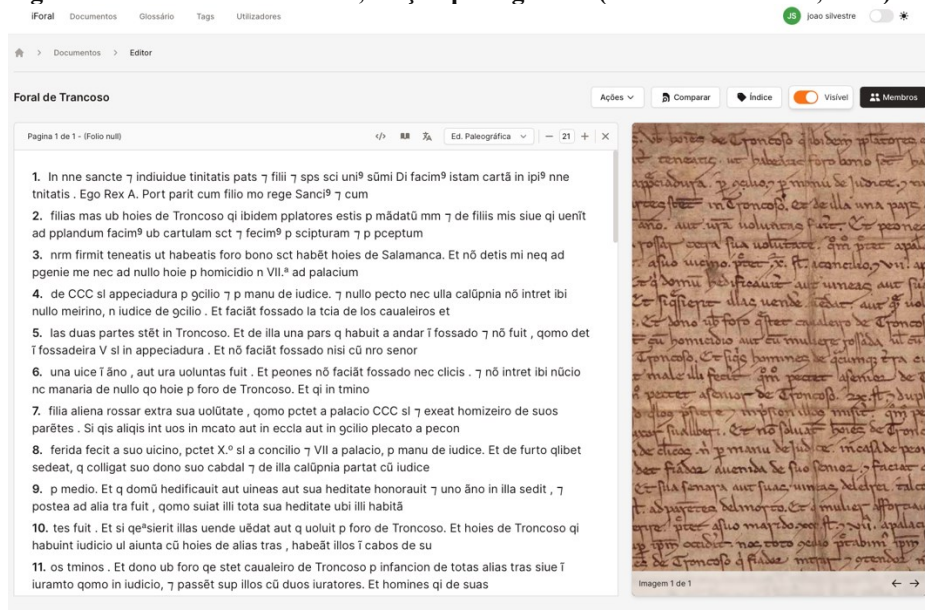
iForal Documentos Glossário Tags Utilizadores

JS joao silvestre

Documentos > Editor

Foral de Trancoso

Ações Comparar Índice Visível Membros

Pagina 1 de 1 - (Folio null)

Ed. Paleográfica 21

1. In nne sancte ꝛ indiuidue tinitatis pats ꝛ filii ꝛ sps sci uni⁹ sūmi Di facim⁹ istam cartā in ipi⁹ nne tnitatis . Ego Rex A. Port parit cum filio mo rege Sanci⁹ ꝛ cum

2. filias mas ub hoies de Troncoso qi ibidem pplatores estis p mādatū mm ꝛ de filiis mis siue qi uenīt ad pplandum facim⁹ ub cartulam sct ꝛ fecim⁹ p scipturam ꝛ p pceptum

3. nrm firmit teneatis ut habeatis foro bono sct habēt hoies de Salamanca. Et nō detis mi neq ad pgenie me nec ad nullo hoie p homicidio n VII.ª ad palacium

4. de CCC sl appeciadura p ɔcilio ꝛ p manu de iudice. ꝛ nullo pecto nec ulla calūpnia nō intret ibi nullo meirino, n iudice de ɔcilio . Et faciāt fossado la tcia de los caualeiros et

5. las duas partes stēt in Troncoso. Et de illa una pars q habuit a andar ī fossado ꝛ nō fuit , qomo det ī fossadeira V sl in appeciadura . Et nō faciāt fossado nisi cū nro senor

6. una uice ī āno , aut ura uoluntas fuit . Et peones nō faciāt fossado nec clicis . ꝛ nō intret ibi nūcio nc manaria de nullo qo hoie p foro de Troncoso. Et qi in tmino

7. filia aliena rossar extra sua uolūtate , qomo pctet a palacio CCC sl ꝛ exeat homizeiro de suos parētes . Si qis aliqis int uos in mcato aut in ɔcilio plecato a pecon

8. ferida fecit a suo uicino, pctet X.º sl a concilio ꝛ VII a palacio, p manu de iudice. Et de furto qlibet sedeat, q colligat suo dono suo cabdal ꝛ de illa calūpnia partat cū iudice

9. p medio. Et q domū hedificauit aut uineas aut sua heditate honorauit ꝛ uno āno in illa sedit , ꝛ postea ad alia tra fuit , qomo suiat illi tota sua heditate ubi illi habitā

10. tes fuit . Et si qeªsierit illas uende uēdat aut q uoluit p foro de Troncoso. Et hoies de Troncoso qi habuint iudicio ul aiunta cū hoies de alias tras , habeāt illos ī cabos de su

11. os tminos . Et dono ub foro qe stet caualeiro de Troncoso p infancion de totas alias tras siue ī iuramto qomo in iudicio, ꝛ passēt sup illos cū duos iuratores. Et homines qi de suas

Imagem 1 de 1